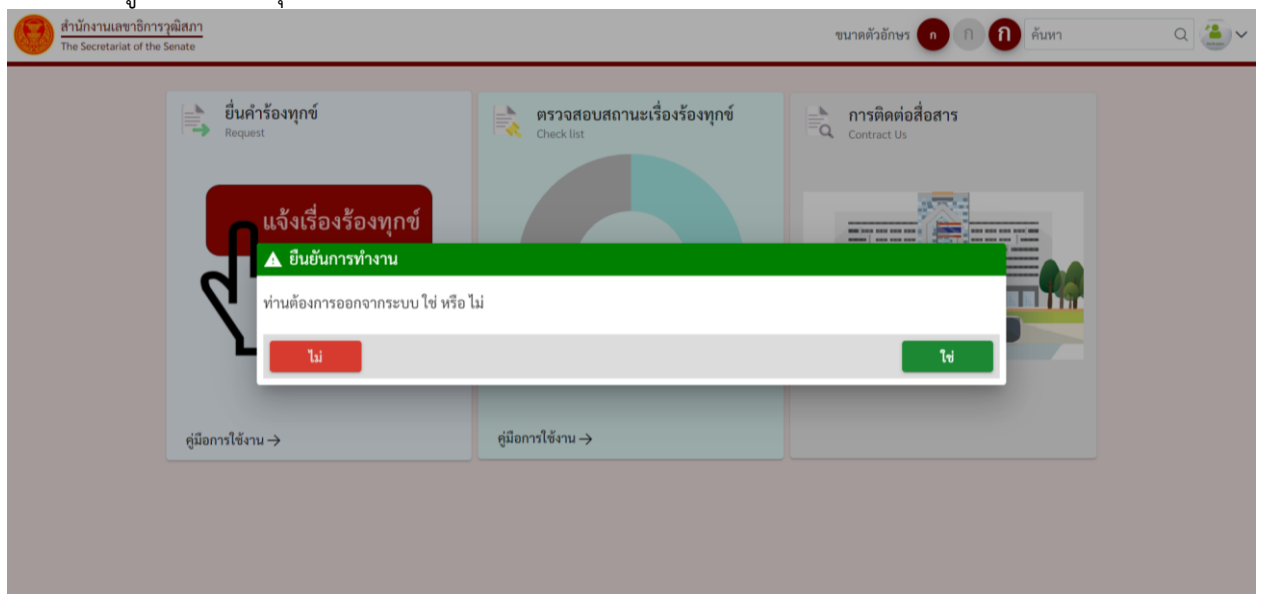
สำนักงานเลขาธิการวุฒิสภา
The Secretariat of the Senate

ขนาดตัวอักษร ก ก ก ค้นหา

ยื่นคำร้องทุกข์
Request

แจ้งเรื่องร้องทุกข์

คู่มือการใช้งาน →

ตรวจสอบสถานะเรื่องร้องทุกข์
Check list

คู่มือการใช้งาน →

การติดต่อสื่อสาร
Contract Us

ยืนยันการทำงาน

ท่านต้องการออกจากระบบ ใช่ หรือ ไม่

ไม่

ใช่